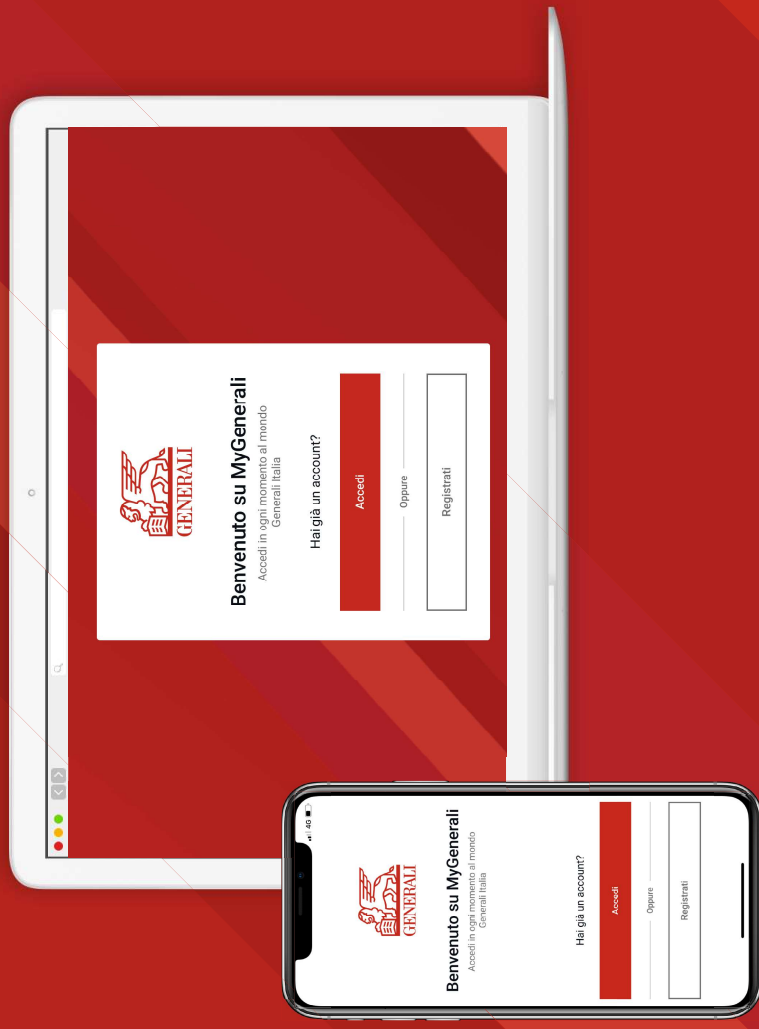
GENERALI

Benvenuto su MyGenerali

Accedi in ogni momento al mondo Generali Italia

Hai già un account?

Accedi

Oppure

Registrati

4G

GENERALI

Benvenuto su MyGenerali

Accedi in ogni momento al mondo Generali Italia

Hai già un account?

Accedi

Oppure

Registrati